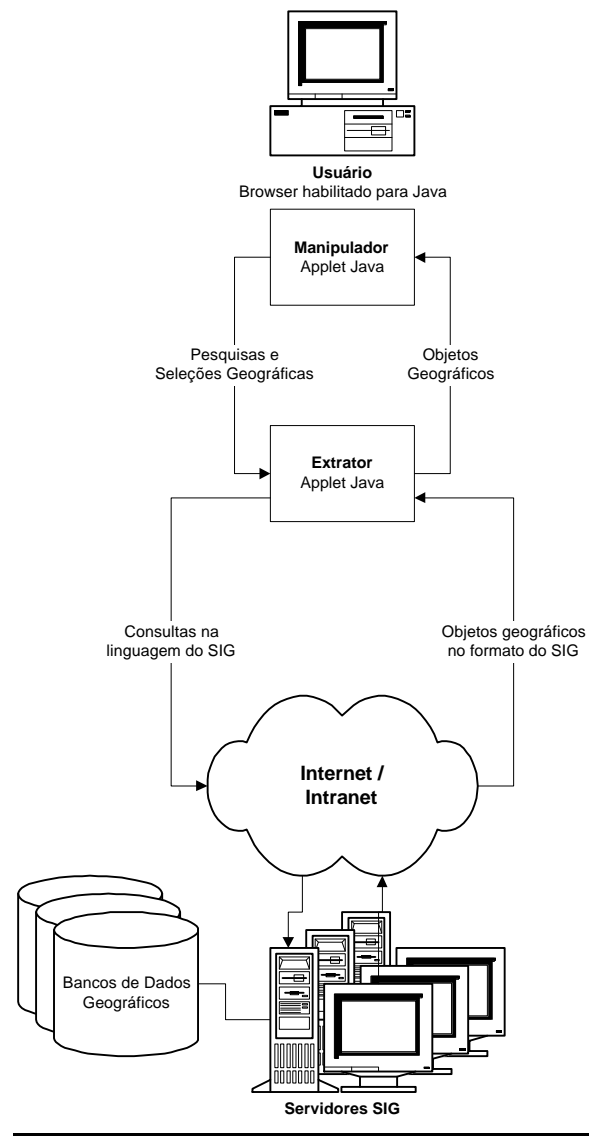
**Usuário**
Browser habilitado para Java

**Manipulador**
Applet Java

Pesquisas e
Seleções Geográficas

Objetos
Geográficos

**Extrator**
Applet Java

Consultas na
linguagem do SIG

Objetos geográficos
no formato do SIG

**Internet /
Intranet**

Bancos de Dados
Geográficos

**Servidores SIG**